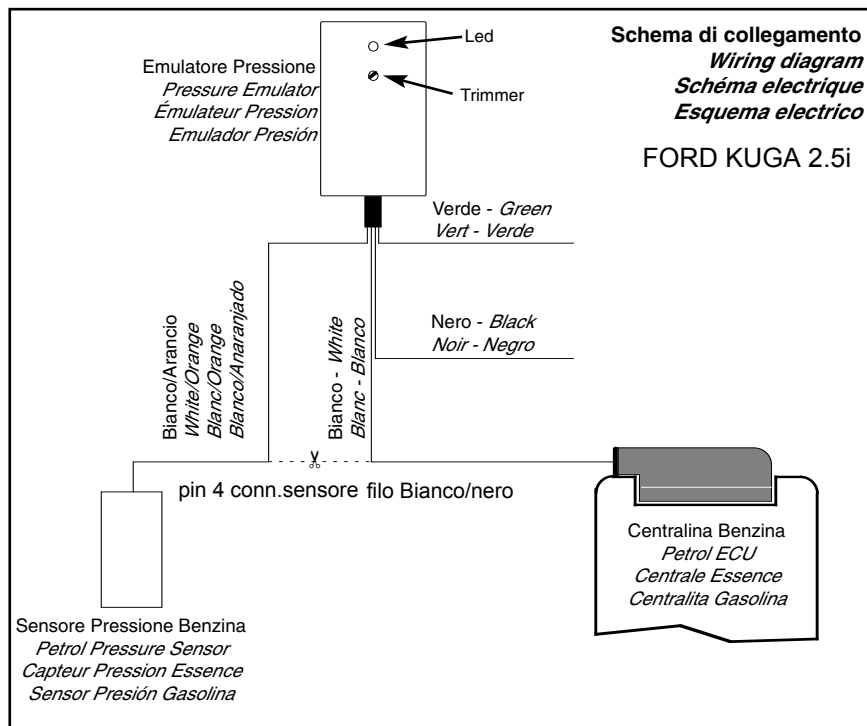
Schema di collegamento
Wiring diagram
Schéma electrique
Esquema electrico

FORD KUGA 2.5i

Led

Trimmer

Emulatore Pressione
Pressure Emulator
Émulateur Pression
Emulador Presión

Verde - Green
Vert - Verde

Nero - Black
Noir - Negro

Bianco/Arancio
White/Orange
Blanc/Orange
Blanco/Anaranjado

Bianco - White
Blanc - Blanco

pin 4 conn.sensore filo Bianco/nero

Centralina Benzina
Petrol ECU
Centrale Essence
Centralita Gasolina

Sensore Pressione Benzina
Petrol Pressure Sensor
Capteur Pression Essence
Sensor Presión Gasolina